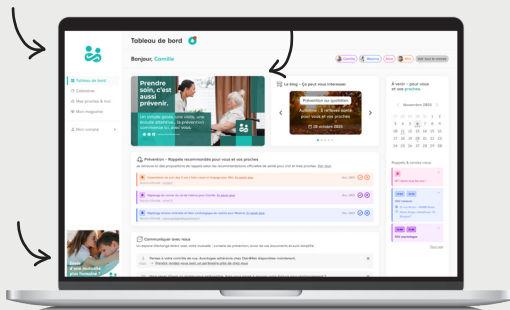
Tableau de bord

Bonjour, Camille

Tableau de bord
Calendrier
Mes proches & moi
Mon magazine

Mon compte

Prendre soin, c'est aussi prévenir.

Un simple geste, une visite, une écoute attentive... la prévention commence au plus près.

Le blog – Ça peut vous intéresser

Prévention au quotidien

Automne : 5 réflexes santé pour bien vivre la saison

28 octobre 2025

À venir - pour vous et vos proches

Novembre 2025

Prévention – Rappels recommandés pour vous et vos proches

Communiquer avec vous